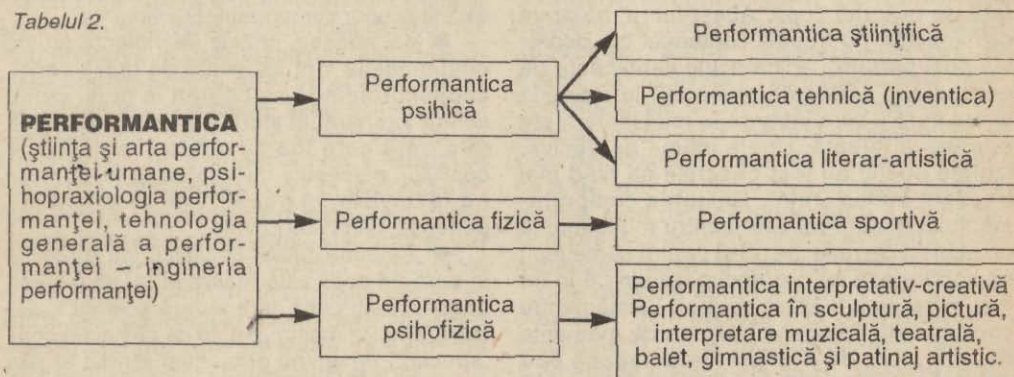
Tabelul 2.

**PERFORMANTICA** (ştiinţa şi arta performanţei umane, psihopraxiologia performanţei, tehnologia generală a performanţei – ingineria performanţei)

Performantica psihică

Performantica ştiinţifică

Performantica tehnică (inventica)

Performantica literar-artistică

Performantica fizică

Performantica sportivă

Performantica psihofizică

Performantica interpretativ-creativă
Performantica în sculptură, pictură, interpretare muzicală, teatrală, balet, gimnastică şi patinaj artistic.